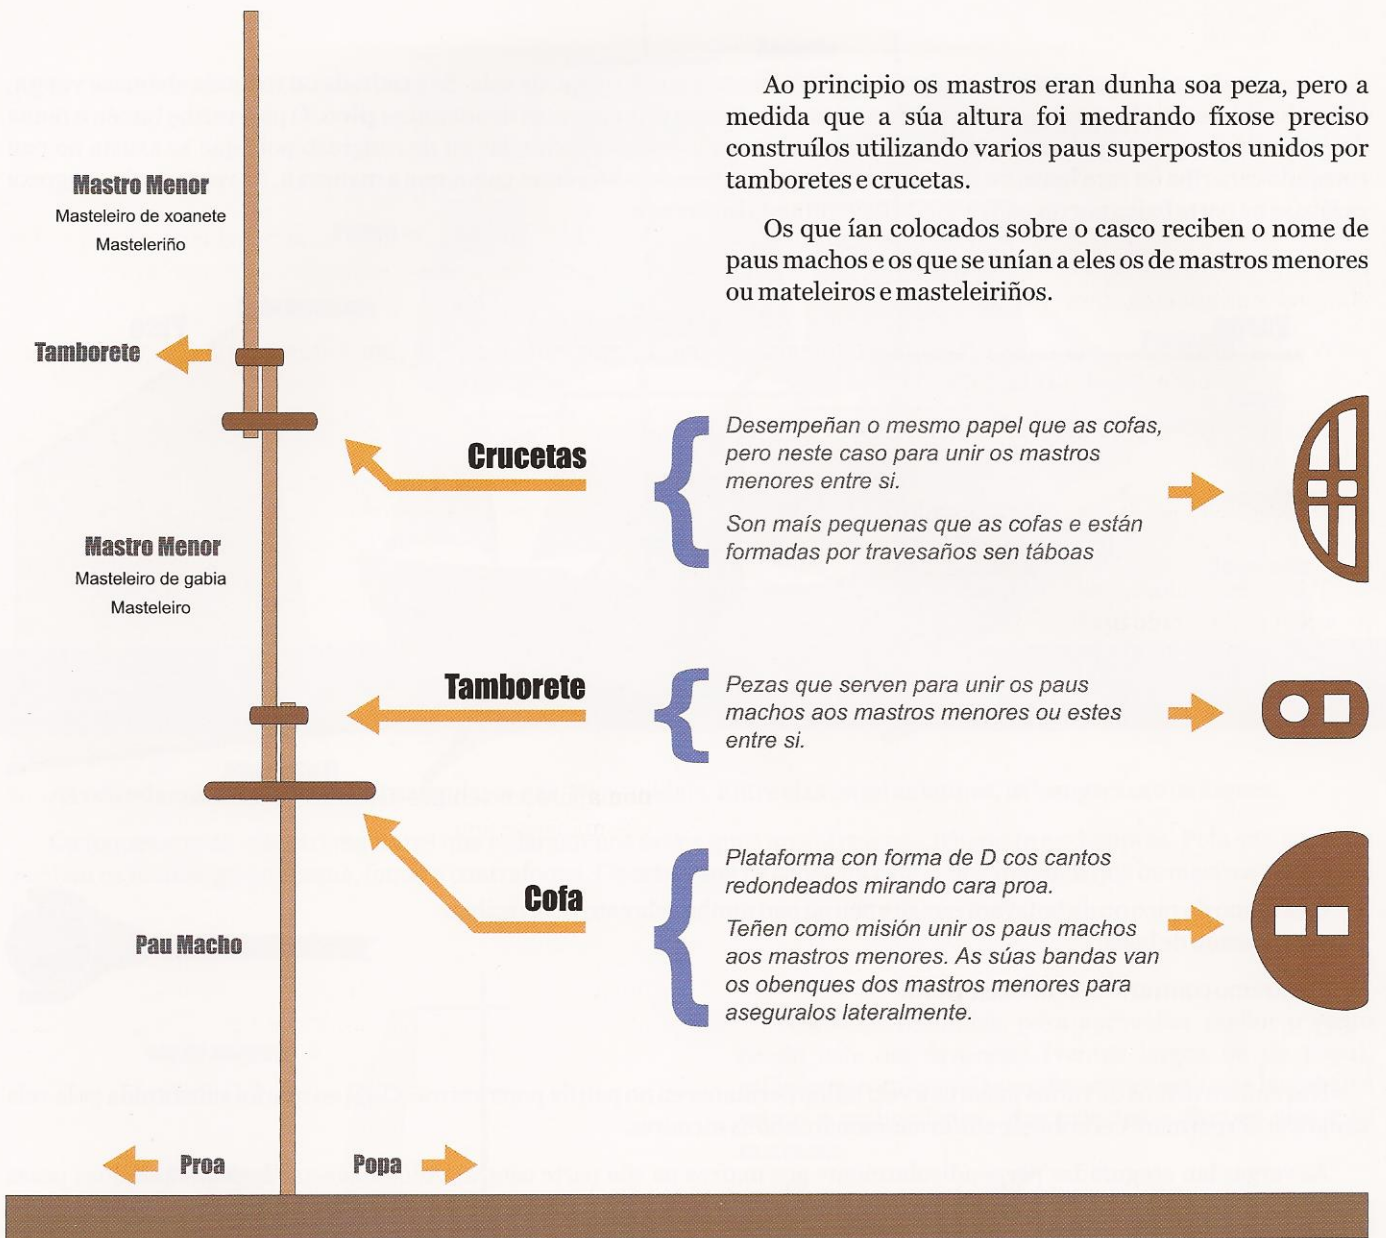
Ao principio os mastros eran dunha soa peza, pero a medida que a súa altura foi medrando fíxose preciso construílos utilizando varios paus superpostos unidos por tamboretes e crucetas.

Os que ían colocados sobre o casco reciben o nome de paus machos e os que se unían a eles os de mastros menores ou mateleiros e masteleiriños.

Mastro Menor
Masteleiro de xoanete
Masteleriño

Tamborete

Crucetas

Desempeñan o mesmo papel que as cofas, pero neste caso para unir os mastros menores entre si.

Son maís pequenas que as cofas e están formadas por travesaños sen táboas

Mastro Menor
Masteleiro de gabia
Masteleiro

Tamborete

Pezas que serven para unir os paus machos aos mastros menores ou estes entre si.

Cofa

Plataforma con forma de D cos cantos redondeados mirando cara proa.

Teñen como misión unir os paus machos aos mastros menores. As súas bandas van os obenques dos mastros menores para aseguralos lateralmente.

Pau Macho

Proa

Popa